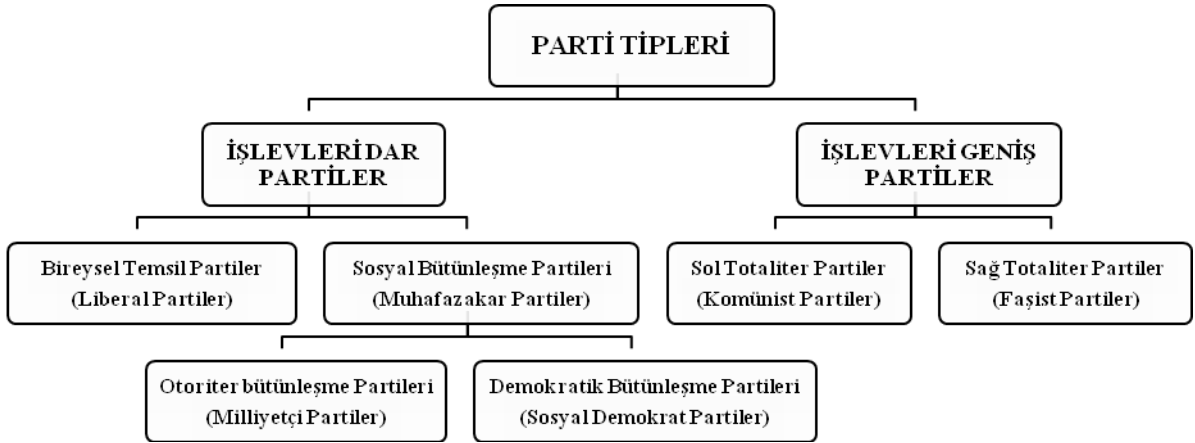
PARTİ TİPLERİ

İŞLEVLERİ DAR PARTİLER

İŞLEVLERİ GENİŞ PARTİLER

Bireysel Temsil Partiler (Liberal Partiler)

Sosyal Bütünleşme Partileri (Muhafazakar Partiler)

Sol Totaliter Partiler (Komünist Partiler)

Sağ Totaliter Partiler (Faşist Partiler)

Otoriter bütünleşme Partileri (Milliyetçi Partiler)

Demokratik Bütünleşme Partileri (Sosyal Demokrat Partiler)